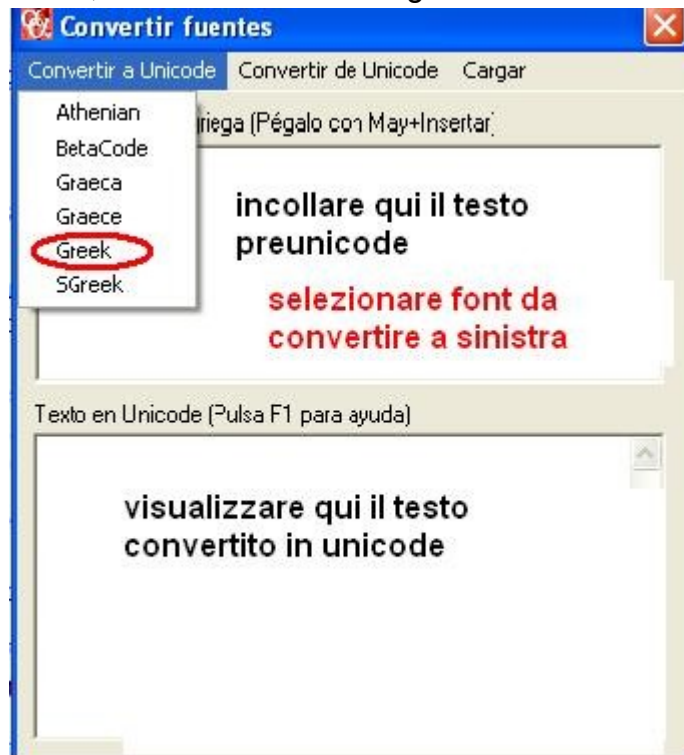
Convertir fuentes

Convertir a Unicode Convertir de Unicode Cargar

Athenian
BetaCode
Graeca
Graece
Greek
SGreek

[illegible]riega (Pégalo con May+Insertar)

incollare qui il testo preunicode

selezionare font da convertire a sinistra

Texto en Unicode (Pulsa F1 para ayuda)

visualizzare qui il testo convertito in unicode